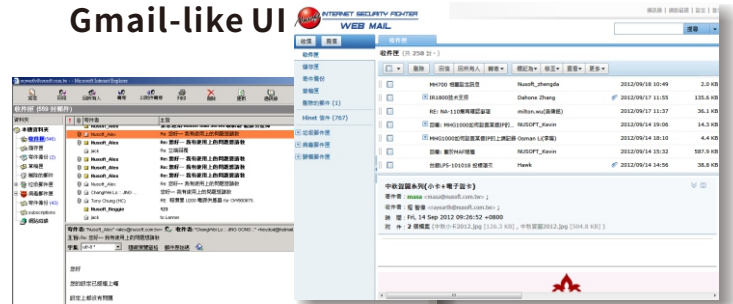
Gmail-like UI

INTERNET SECURITY FIGHTER
WEB MAIL

收件匣 (共 258 封)

郵件
通訊錄

收件匣
寄件匣
寄件備份
草稿匣
垃圾郵件 (1)

Hinet 信件 (767)

收件匣 (559 封郵件)

中秋賀圖系列(小卡+電子賀卡)

寄件者
收件者
日期 : Fri, 14 Sep 2012 09:26:52 +0800
附件 : 2 個檔案

| | 寄件者 | 日期 | 大小 |
|---|---|---|---|
| MH700 | Nusoft_zhengda | 2012/09/18 10:49 | 2.0 KB |
| IR1800技術文件 | Daihone Zhang | 2012/09/17 11:55 | 135.6 KB |
| RE: NA-110 | milton.wu | 2012/09/17 11:37 | 36.1 KB |
| 回覆: MH6100 | NUSOFT_Kevin | 2012/09/14 19:06 | 14.3 KB |
| MH6100 | Osman Li | 2012/09/14 18:10 | 4.4 KB |
| 回覆: | NUSOFT_Kevin | 2012/09/14 15:32 | 587.9 KB |
| 台銀LPS-101018 | Hawk | 2012/09/14 14:56 | 38.6 KB |